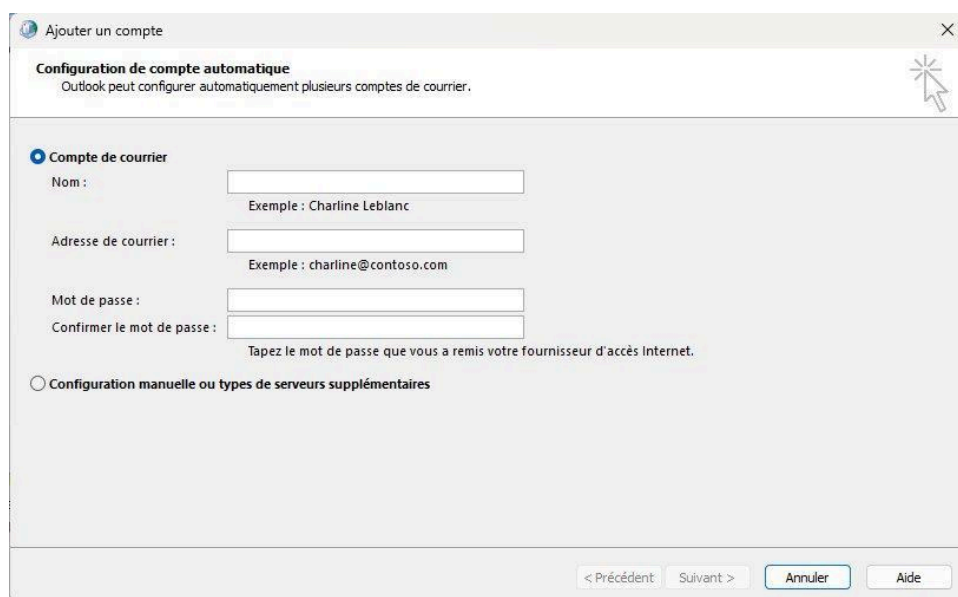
Ajouter un compte

×

Configuration de compte automatique
Outlook peut configurer automatiquement plusieurs comptes de courrier.

Compte de courrier

Nom :

Exemple : Charline Leblanc

Adresse de courrier :

Exemple : charline@contoso.com

Mot de passe :

Confirmer le mot de passe :

Tapez le mot de passe que vous a remis votre fournisseur d'accès Internet.

Configuration manuelle ou types de serveurs supplémentaires

< Précédent

Suivant >

Annuler

Aide